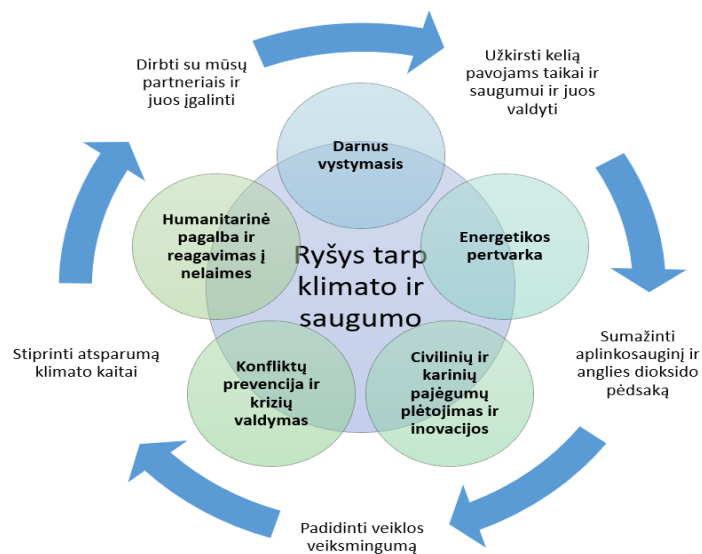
Dirbti su mūsų partneriais ir juos įgalinti

Užkirsti kelią pavojams taikai ir saugumui ir juos valdyti

Darnus vystymasis

Humanitarinė pagalba ir reagavimas į nelaimes

Ryšys tarp klimato ir saugumo

Energetikos pertvarka

Sumažinti aplinkosauginį ir anglies dioksido pėdsaką

Stiprinti atsparumą klimato kaitai

Konfliktų prevencija ir krizių valdymas

Civilinių ir karinių pajėgumų plėtojimas ir inovacijos

Padidinti veiklos veiksmingumą